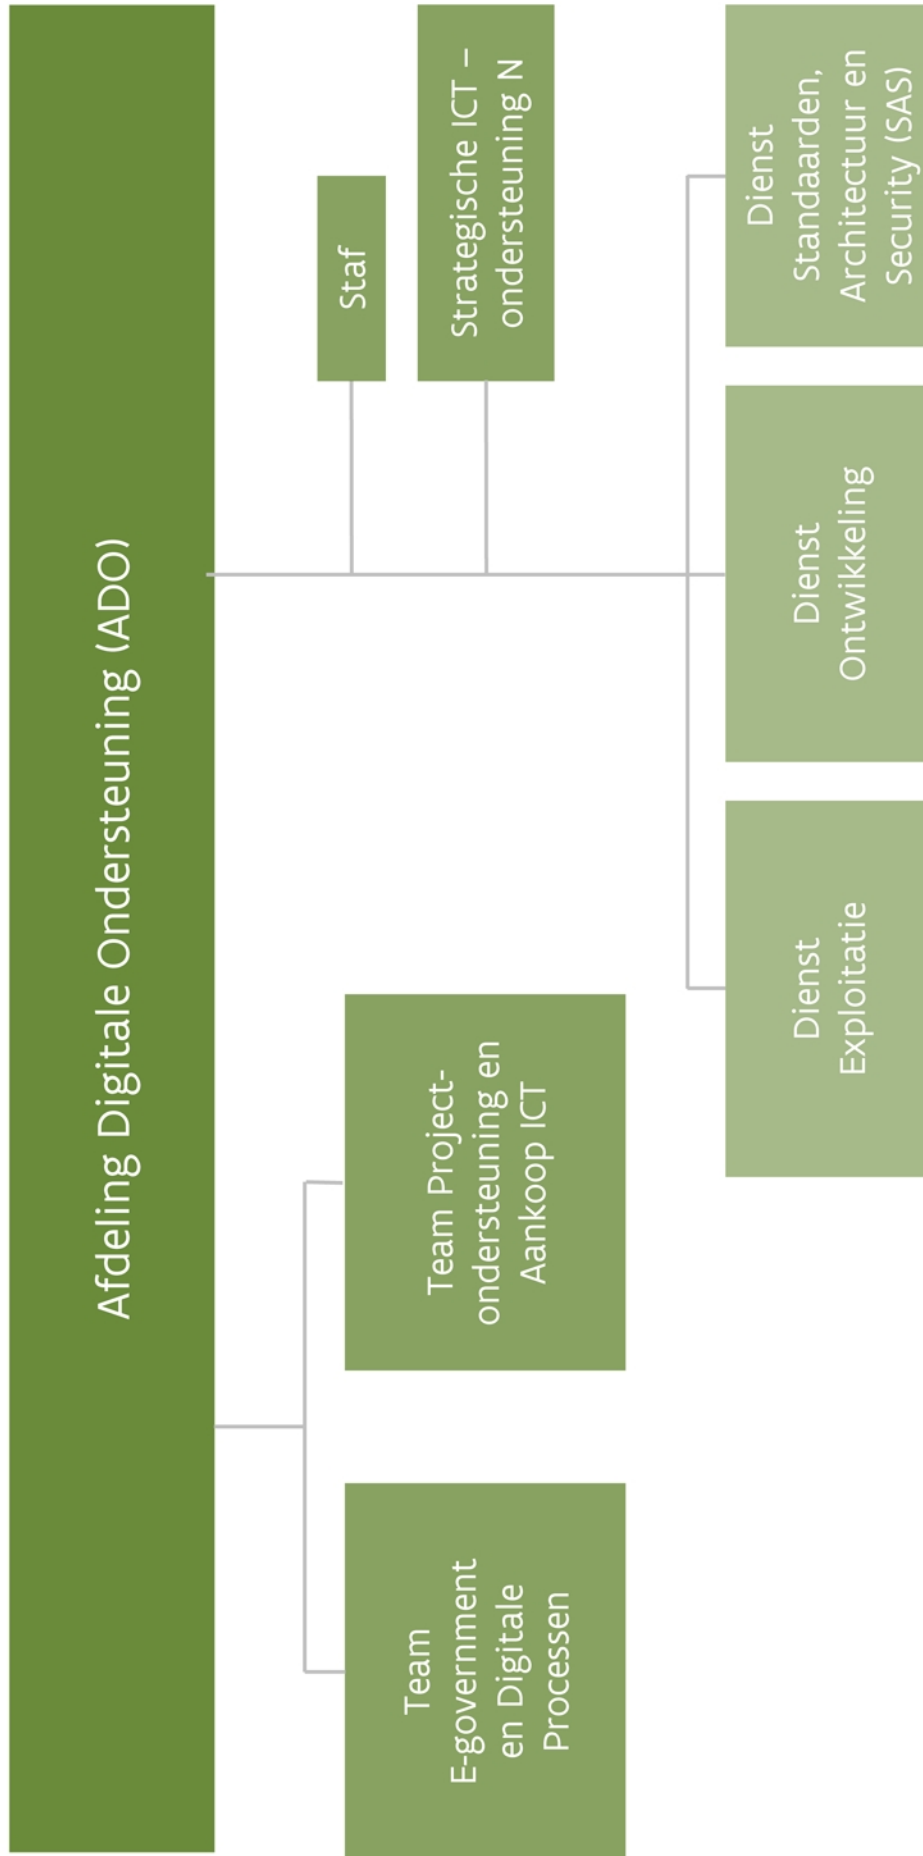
Afdeling Digitale Ondersteuning (ADO)

Staf

Strategische ICT – ondersteuning N

Dienst Standaarden, Architectuur en Security (SAS)

Dienst Ontwikkeling

Dienst Exploitatie

Team Projectondersteuning en Aankoop ICT

Team E-government en Digitale Processen